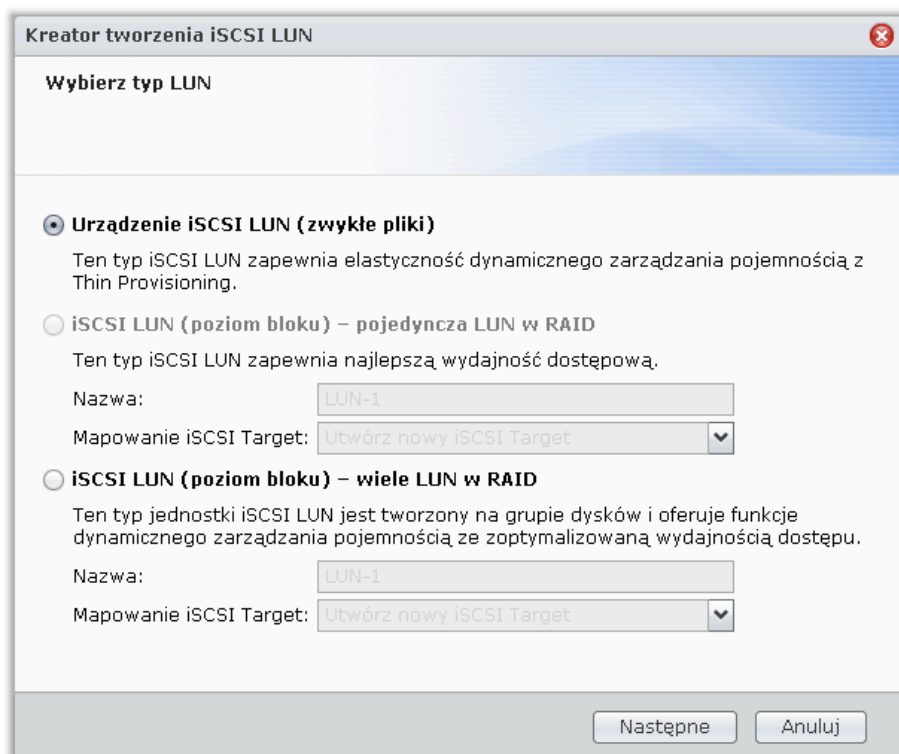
Kreator tworzenia iSCSI LUN

Wybierz typ LUN

Urządzenie iSCSI LUN (zwykłe pliki)

Ten typ iSCSI LUN zapewnia elastyczność dynamicznego zarządzania pojemnością z Thin Provisioning.

iSCSI LUN (poziom bloku) – pojedyncza LUN w RAID

Ten typ iSCSI LUN zapewnia najlepszą wydajność dostępową.

Nazwa: LUN-1

Mapowanie iSCSI Target: Utwórz nowy iSCSI Target

iSCSI LUN (poziom bloku) – wiele LUN w RAID

Ten typ jednostki iSCSI LUN jest tworzony na grupie dysków i oferuje funkcje dynamicznego zarządzania pojemnością ze zoptymalizowaną wydajnością dostępu.

Nazwa: LUN-1

Mapowanie iSCSI Target: Utwórz nowy iSCSI Target

Następne Anuluj